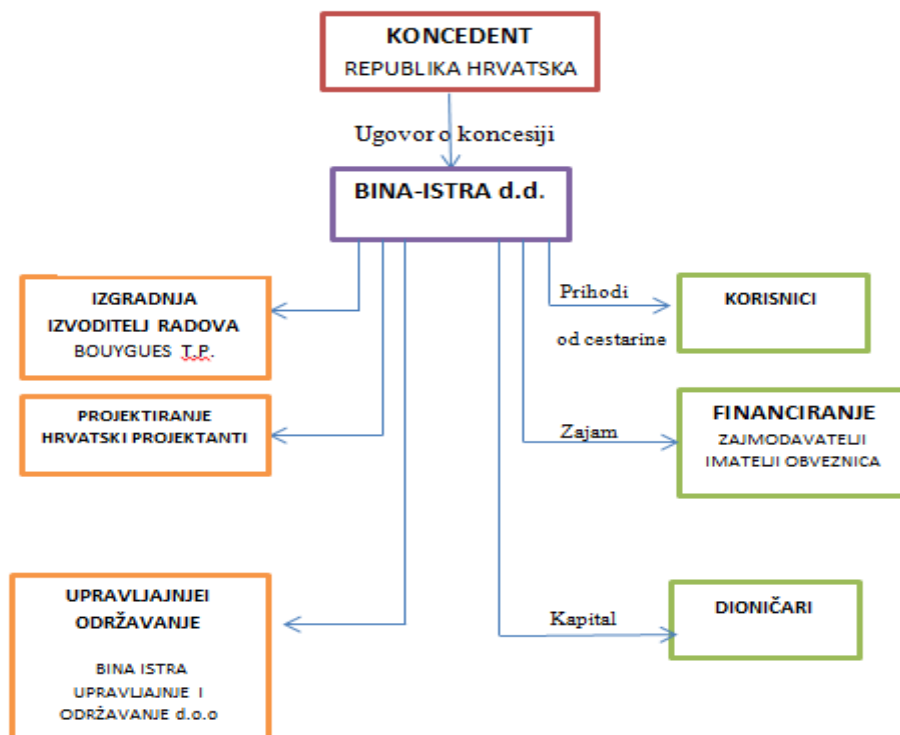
KONCEDENT
REPUBLIKA HRVATSKA

Ugovor o koncesiji

BINA-ISTRA d.d.

IZGRADNJA
IZVODITELJ RADOVA
BOUYGUES T.P.

PROJEKTIRANJE
HRVATSKI PROJEKTANTI

UPRAVLJANJEI
ODRŽAVANJE

BINA ISTRA
UPRAVLJANJE I
ODRŽAVANJE d.o.o

Prihodi
od cestarine

KORISNICI

Zajam

FINANCIRANJE
ZAJMODAVATELJI
IMATELJI OBVEZNICA

Kapital

DIONIČARI